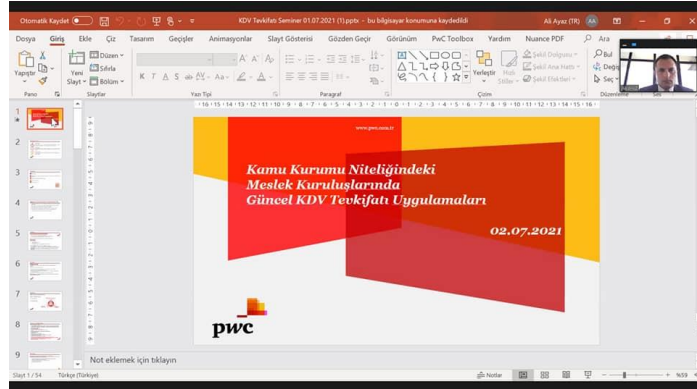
Otomatik Kaydet
KDV Tevkifatı Seminer 01.07.2021 (1).pptx - bu bilgisayar konumuna kaydedildi
Ali Ayaz (TR) AA

Dosya Giriş Ekle Çiz Tasarım Geçişler Animasyonlar Slayt Gösterisi Gözden Geçir Görünüm PwC Toolbox Yardım Nuance PDF Ara

Yapıştır
Pano
Yeni Slayt
Düzen
Sıfırla
Bölüm
Slaytlar
K T A S
Yazı Tipi
Paragraf
Yerleştir
Hızlı Stiller
Şekil Dolgusu
Şekil Anahattı
Şekil Efektleri
Çizim
Bul
Değiştir
Seç
Düzenleme

www.pwc.com.tr

Kamu Kurumu Niteliğindeki Meslek Kuruluşlarında Güncel KDV Tevkifatı Uygulamaları

02.07.2021

pwc

Not eklemek için tıklayın

Slayt 1 / 54 Türkçe (Türkiye) Notlar %59